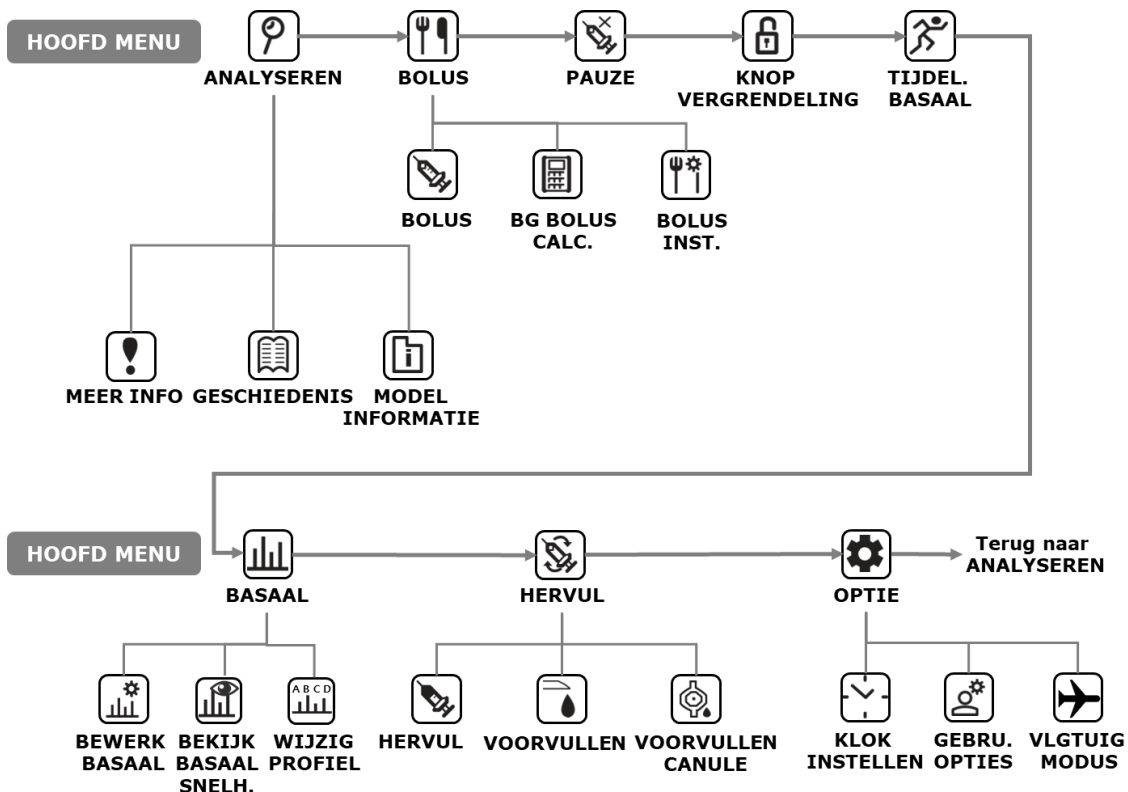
HOOFD MENU

ANALYSEREN

BOLUS

PAUZE

KNOP VERGRENDELING

TIJDEL. BASAAL

BOLUS

BG BOLUS CALC.

BOLUS INST.

MEER INFO

GESCHIEDENIS

MODEL INFORMATIE

HOOFD MENU

BASAAL

HERVUL

OPTIE

Terug naar ANALYSEREN

ABCD

BEWERK BASAAL

BEKIJK BASAAL SNELH.

WIJZIG PROFIEL

HERVUL

VOORVULLEN

VOORVULLEN CANULE

KLOK INSTELLEN

GEBRU. OPTIES

VLGTUIG MODUS